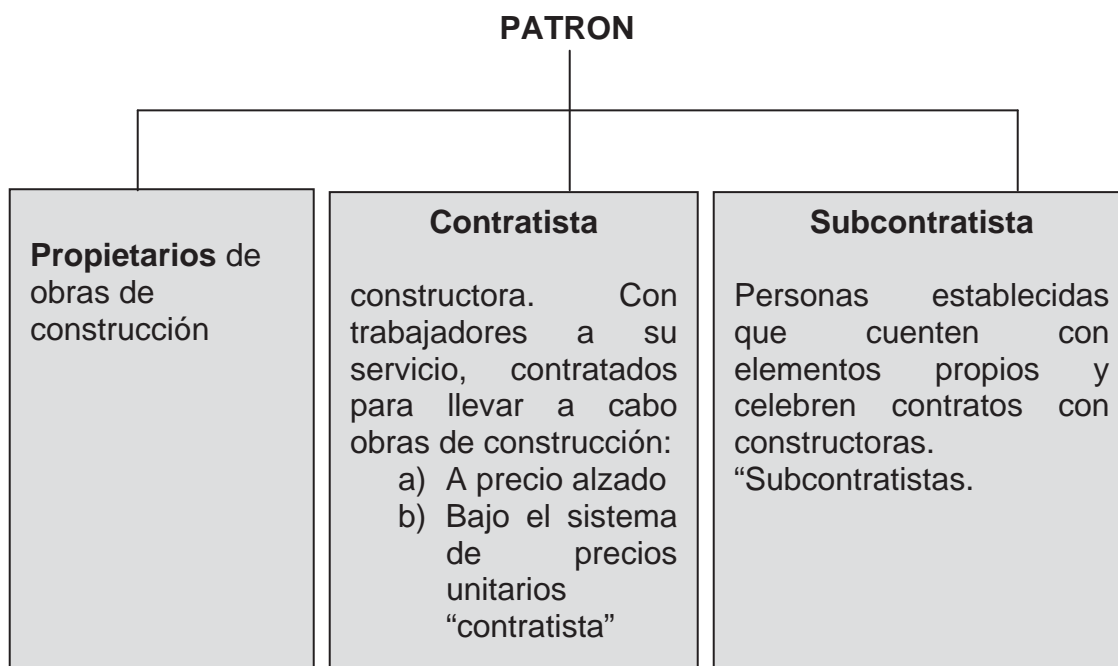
PATRON

**Propietarios** de obras de construcción

**Contratista**

constructora. Con trabajadores a su servicio, contratados para llevar a cabo obras de construcción:
a) A precio alzado
b) Bajo el sistema de precios unitarios "contratista"

**Subcontratista**

Personas establecidas que cuenten con elementos propios y celebren contratos con constructoras. "Subcontratistas.